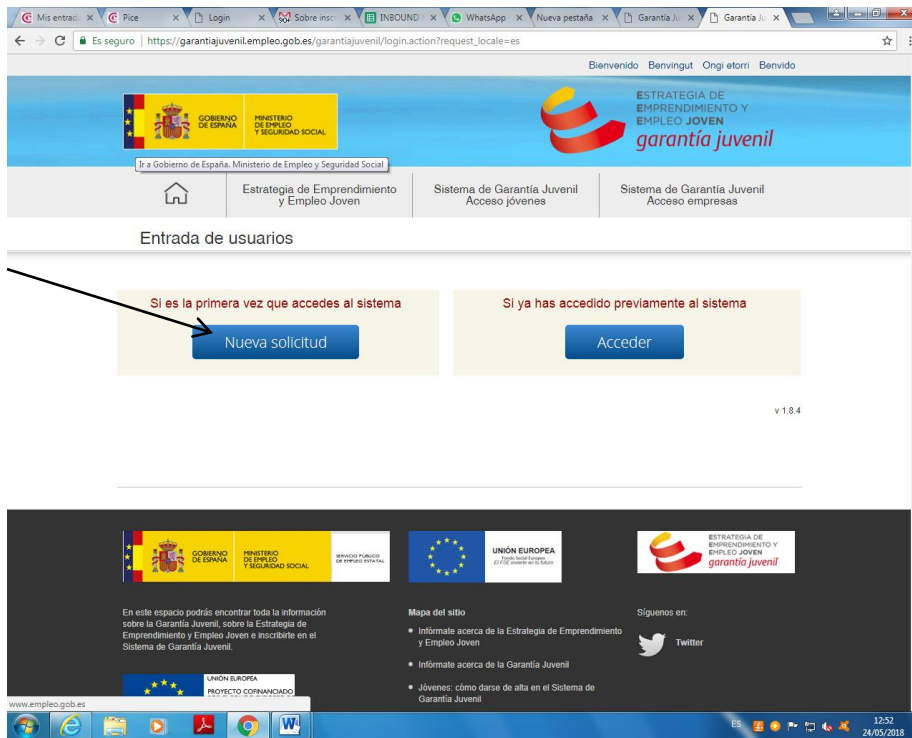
Mis entrad × Pice × Login × Sobre insc × INBOUND × WhatsApp × Nueva pestaña × Garantía Ju × Garantía Ju ×

Es seguro | https://garantiajuvenil.empleo.gob.es/garantiajuvenil/login.action?request_locale=es

Bienvenido Benvingut Ongi etorri Benvido

GOBIERNO DE ESPAÑA MINISTERIO DE EMPLEO Y SEGURIDAD SOCIAL

Ir a Gobierno de España. Ministerio de Empleo y Seguridad Social

ESTRATEGIA DE EMPRENDIMIENTO Y EMPLEO JOVEN garantía juvenil

Estrategia de Emprendimiento y Empleo Joven | Sistema de Garantía Juvenil Acceso jóvenes | Sistema de Garantía Juvenil Acceso empresas

Entrada de usuarios

Si es la primera vez que accedes al sistema

Nueva solicitud

Si ya has accedido previamente al sistema

Acceder

v 1.8.4

GOBIERNO DE ESPAÑA MINISTERIO DE EMPLEO Y SEGURIDAD SOCIAL SERVICIO PÚBLICO DE EMPLEO ESTATAL

UNIÓN EUROPEA Fondo Social Europeo El FSE invierte en tu futuro

ESTRATEGIA DE EMPRENDIMIENTO Y EMPLEO JOVEN garantía juvenil

En este espacio podrás encontrar toda la información sobre la Garantía Juvenil, sobre la Estrategia de Emprendimiento y Empleo Joven e inscribirte en el Sistema de Garantía Juvenil.

Mapa del sitio

• Infórmate acerca de la Estrategia de Emprendimiento y Empleo Joven

• Infórmate acerca de la Garantía Juvenil

• Jóvenes: cómo darse de alta en el Sistema de Garantía Juvenil

Síguenos en:

Twitter

UNIÓN EUROPEA PROYECTO COFINANCIADO

www.empleo.gob.es

ES 12:52 24/05/2018